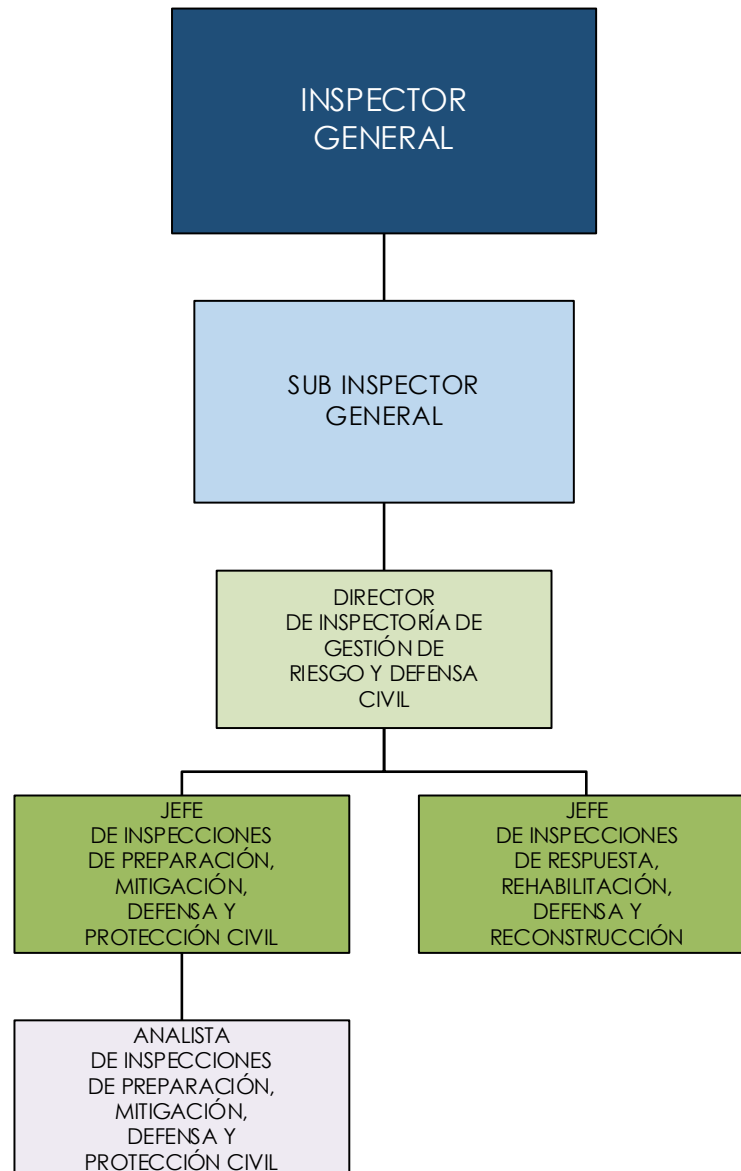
INSPECTOR GENERAL

SUB INSPECTOR GENERAL

DIRECTOR DE INSPECTORÍA DE GESTIÓN DE RIESGO Y DEFENSA CIVIL

JEFE DE INSPECCIONES DE PREPARACIÓN, MITIGACIÓN, DEFENSA Y PROTECCIÓN CIVIL

JEFE DE INSPECCIONES DE RESPUESTA, REHABILITACIÓN, DEFENSA Y RECONSTRUCCIÓN

ANALISTA DE INSPECCIONES DE PREPARACIÓN, MITIGACIÓN, DEFENSA Y PROTECCIÓN CIVIL